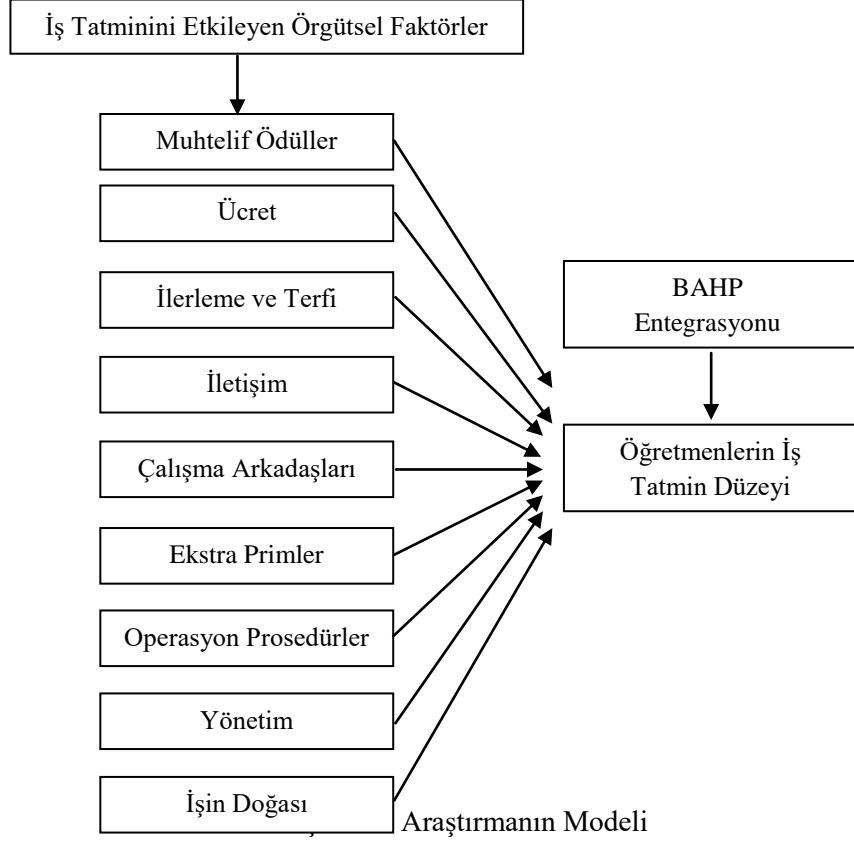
İş Tatminini Etkileyen Örgütsel Faktörler

Muhtelif Ödüller

Ücret

İlerleme ve Terfi

İletişim

Çalışma Arkadaşları

Ekstra Primler

Operasyon Prosedürler

Yönetim

İşin Doğası

BAHP Entegrasyonu

Öğretmenlerin İş Tatmin Düzeyi

Araştırmanın Modeli